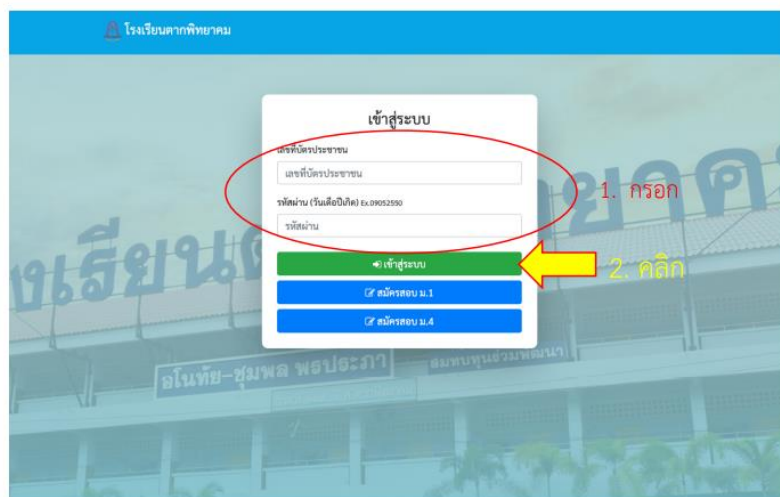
โรงเรียนตากพิทยาคม

เข้าสู่ระบบ

เลขที่บัตรประชาชน

เลขที่บัตรประชาชน

รหัสผ่าน (วันเดือนปีเกิด) Ex.09052550

รหัสผ่าน

1. กรอก

เข้าสู่ระบบ

2. คลิก

สมัครสอบ ม.1

สมัครสอบ ม.4

เรียนต

อโนทัย-ชุมพล พรประภา

สมทบทุนร่วมพัฒนา